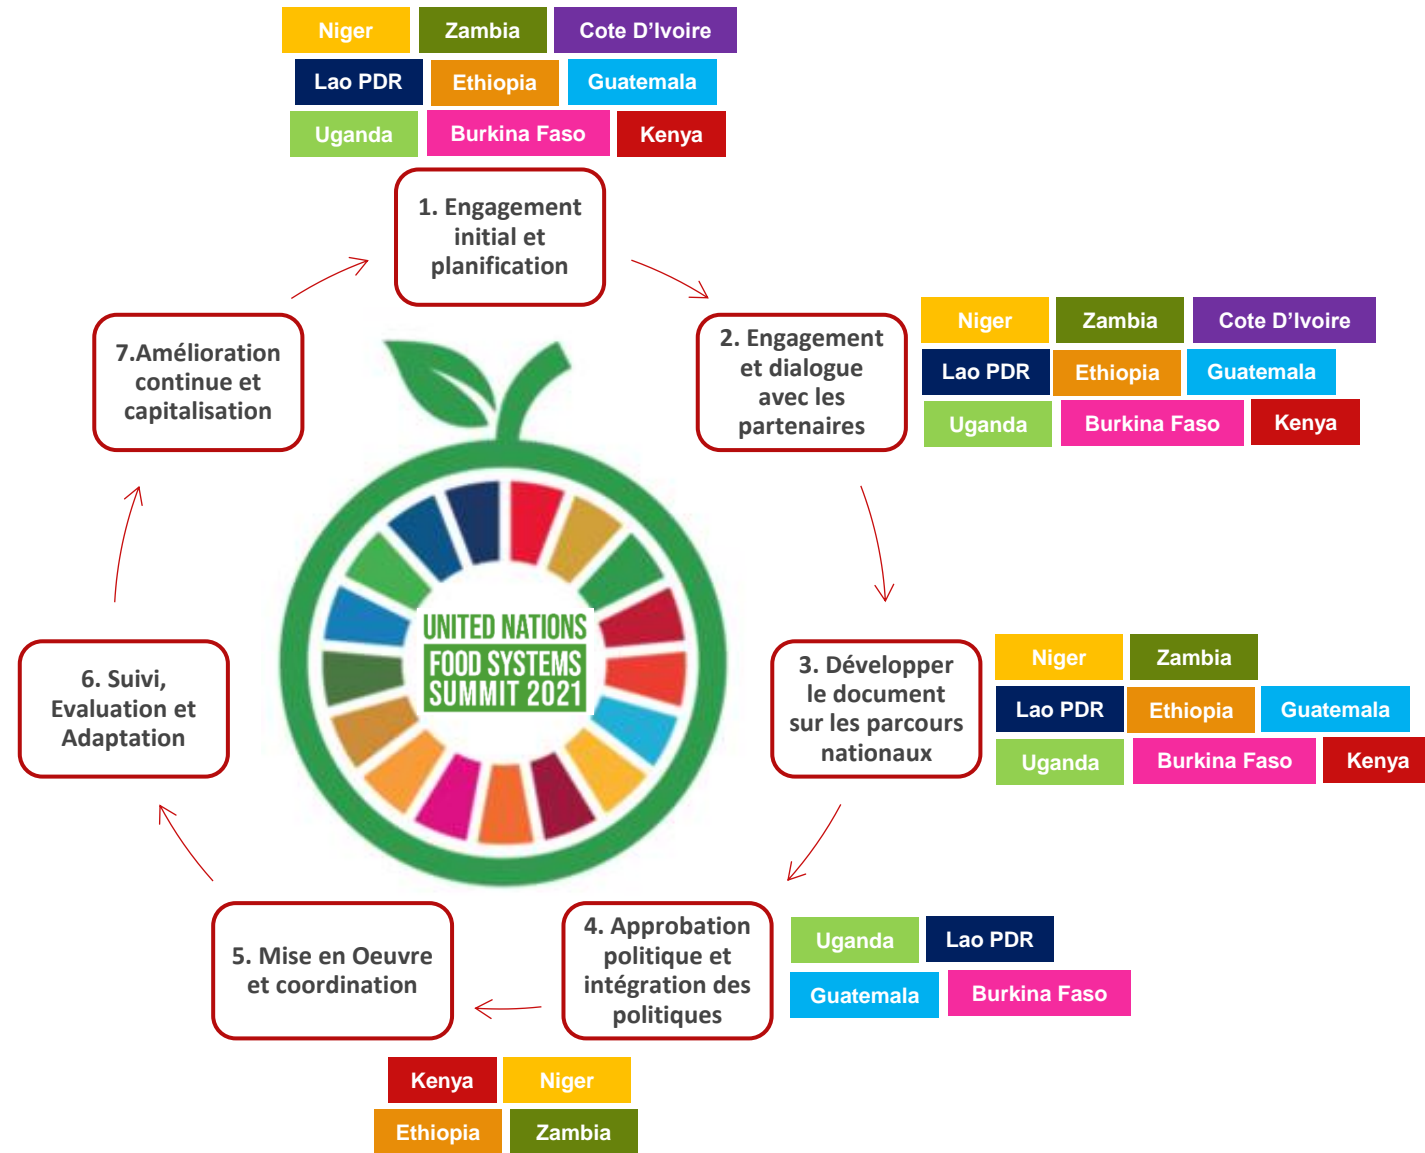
Niger Zambia Cote D’Ivoire
Lao PDR Ethiopia Guatemala
Uganda Burkina Faso Kenya

1. Engagement initial et planification

Niger Zambia Cote D’Ivoire
Lao PDR Ethiopia Guatemala
Uganda Burkina Faso Kenya

2. Engagement et dialogue avec les partenaires

7.Amélioration continue et capitalisation

UNITED NATIONS
FOOD SYSTEMS SUMMIT 2021

3. Développer le document sur les parcours nationaux

Niger Zambia
Lao PDR Ethiopia Guatemala
Uganda Burkina Faso Kenya

6. Suivi, Evaluation et Adaptation

4. Approbation politique et intégration des politiques

Uganda Lao PDR
Guatemala Burkina Faso

5. Mise en Oeuvre et coordination

Kenya Niger
Ethiopia Zambia